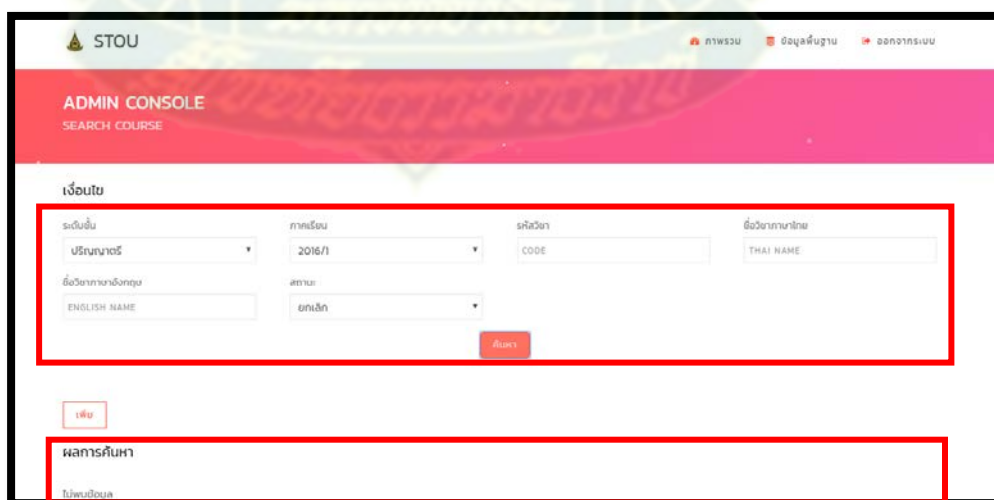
STOU

ภาพรวม ข้อมูลพื้นฐาน ออกจากระบบ

ADMIN CONSOLE
SEARCH COURSE

เงื่อนไข

ระดับชั้น
ปริญญาตรี

ภาคเรียน
2016/1

รหัสวิชา
CODE

ชื่อวิชาภาษาไทย
THAI NAME

ชื่อวิชาภาษาอังกฤษ
ENGLISH NAME

สถานะ
ยกเลิก

ค้นหา

เพิ่ม

ผลการค้นหา

ไม่พบข้อมูล